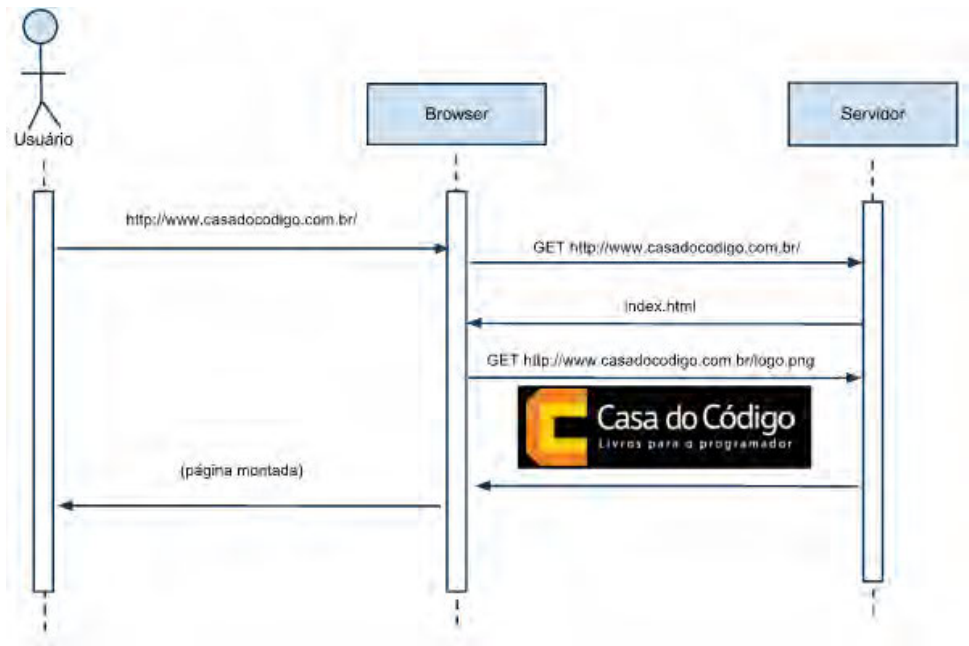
Usuário

Browser

Servidor

http://www.casadocodigo.com.br/

GET http://www.casadocodigo.com.br/

index.html

GET http://www.casadocodigo.com.br/logo.png

Casa do Código
Livros para o programador

(página montada)